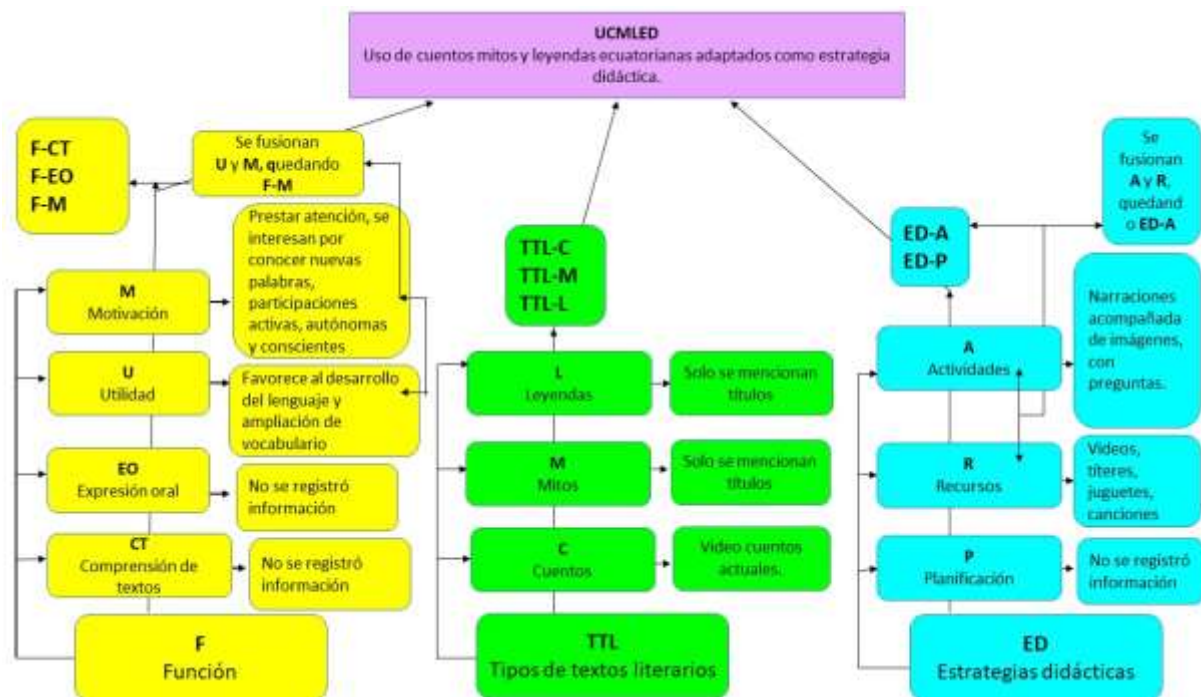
UCMLED
Uso de cuentos mitos y leyendas ecuatorianas adaptados como estrategia didáctica.

F-CT
F-EO
F-M

Se fusionan U y M, quedando F-M

Prestar atención, se interesan por conocer nuevas palabras, participaciones activas, autónomas y conscientes

M
Motivación

U
Utilidad

Favorece al desarrollo del lenguaje y ampliación de vocabulario

EO
Expresión oral

No se registró información

CT
Comprensión de textos

No se registró información

F
Función

TTL-C
TTL-M
TTL-L

L
Leyendas

Solo se mencionan títulos

M
Mitos

Solo se mencionan títulos

C
Cuentos

Video cuentos actuales.

TTL
Tipos de textos literarios

ED-A
ED-P

Se fusionan A y R, quedando ED-A

A
Actividades

Narraciones acompañada de imágenes, con preguntas.

R
Recursos

Videos, títeres, juguetes, canciones

P
Planificación

No se registró información

ED
Estrategias didácticas